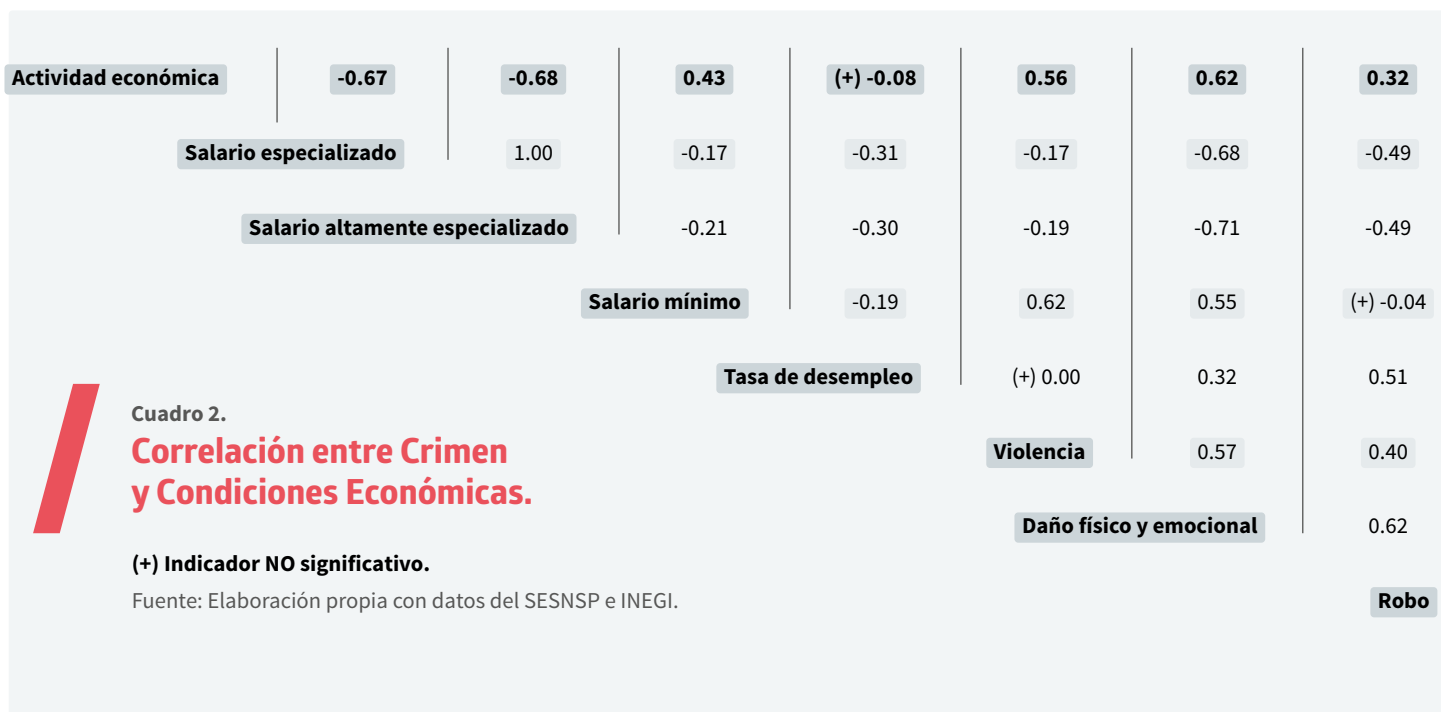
| Actividad económica | -0.67 | -0.68 | 0.43 | (+) -0.08 | 0.56 | 0.62 | 0.32 |
|---|---|---|---|---|---|---|---|
| | Salario especializado | 1.00 | -0.17 | -0.31 | -0.17 | -0.68 | -0.49 |
| | | Salario altamente especializado | -0.21 | -0.30 | -0.19 | -0.71 | -0.49 |
| | | | Salario mínimo | -0.19 | 0.62 | 0.55 | (+) -0.04 |
| | | | | Tasa de desempleo | (+) 0.00 | 0.32 | 0.51 |
| | | | | | Violencia | 0.57 | 0.40 |
| | | | | | | Daño físico y emocional | 0.62 |
| | | | | | | | Robo |

Cuadro 2.
Correlación entre Crimen y Condiciones Económicas.

(+) Indicador NO significativo.
Fuente: Elaboración propia con datos del SESNSP e INEGI.